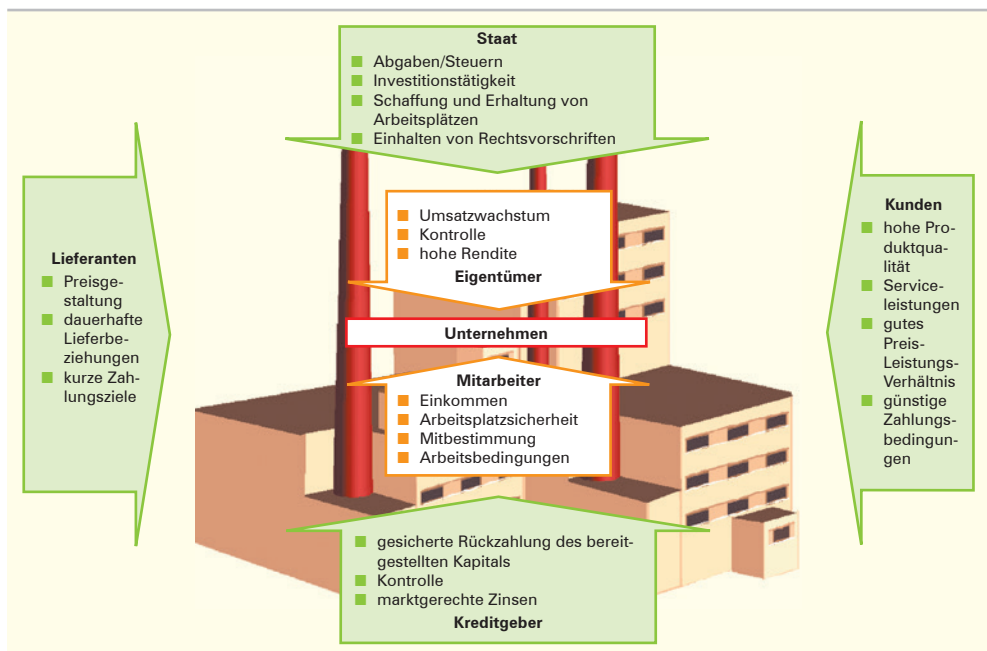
Staat
- Abgaben/Steuern
- Investitionstätigkeit
- Schaffung und Erhaltung von Arbeitsplätzen
- Einhalten von Rechtsvorschriften

Lieferanten
- Preisgestaltung
- dauerhafte Lieferbeziehungen
- kurze Zahlungsziele

- Umsatzwachstum
- Kontrolle
- hohe Rendite

Eigentümer

Unternehmen

Mitarbeiter
- Einkommen
- Arbeitsplatzsicherheit
- Mitbestimmung
- Arbeitsbedingungen

Kunden
- hohe Produktqualität
- Serviceleistungen
- gutes Preis-Leistungs-Verhältnis
- günstige Zahlungsbedingungen

- gesicherte Rückzahlung des bereitgestellten Kapitals
- Kontrolle
- marktgerechte Zinsen

Kreditgeber